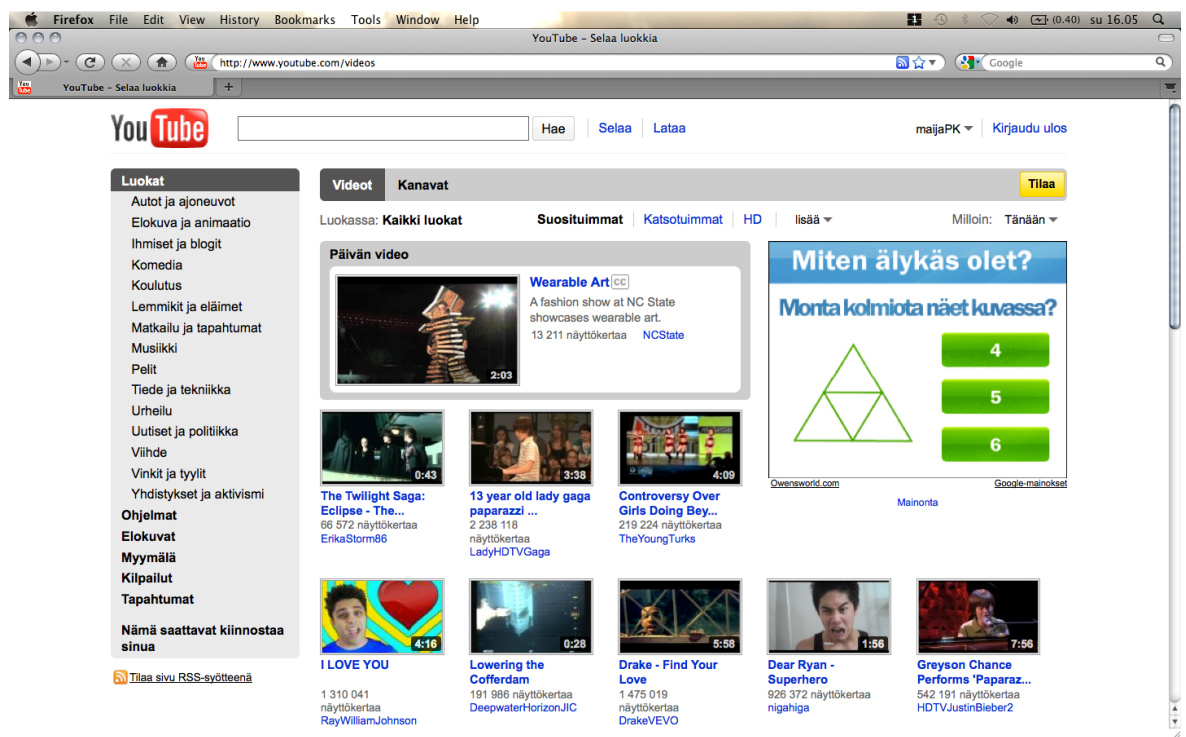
Firefox File Edit View History Bookmarks Tools Window Help
(0.40) su 16.05

YouTube – Selaa luokkia

http://www.youtube.com/videos

Google

YouTube – Selaa luokkia

YouTube

Hae Selaa Lataa

maijaPK Kirjaudu ulos

Luokat
Autot ja ajoneuvot
Elokuva ja animaatio
Ihmiset ja blogit
Komedia
Koulutus
Lemmikit ja eläimet
Matkailu ja tapahtumat
Musiikki
Pelit
Tiede ja tekniikka
Urheilu
Uutiset ja politiikka
Viihde
Vinkit ja tyylit
Yhdistykset ja aktivismi
Ohjelmat
Elokuvat
Myymälä
Kilpailut
Tapahtumat

Nämä saattavat kiinnostaa sinua

Tilaa sivu RSS-syötteenä

Videot Kanavat Tilaa

Luokassa: Kaikki luokat Suosituimmat Katsotuimmat HD lisää Milloin: Tänään

Päivän video

Wearable Art CC
A fashion show at NC State showcases wearable art.
13 211 näyttökertaa NCState
2:03

Miten älykäs olet?
Monta kolmiota näet kuvassa?
4
5
6
Owensworld.com Google-mainokset
Mainonta

0:43
The Twilight Saga: Eclipse - The...
66 572 näyttökertaa
ErikaStorm86

3:38
13 year old lady gaga paparazzi ...
2 238 118 näyttökertaa
LadyHDTVGaga

4:09
Controversy Over Girls Doing Bey...
219 224 näyttökertaa
TheYoungTurks

4:16
I LOVE YOU
1 310 041 näyttökertaa
RayWilliamJohnson

0:28
Lowering the Cofferdam
191 986 näyttökertaa
DeepwaterHorizonJIC

5:58
Drake - Find Your Love
1 475 019 näyttökertaa
DrakeVEVO

1:56
Dear Ryan - Superhero
926 372 näyttökertaa
nigahiga

7:56
Greyson Chance Performs 'Paparaz...
542 191 näyttökertaa
HDTVJustinBieber2